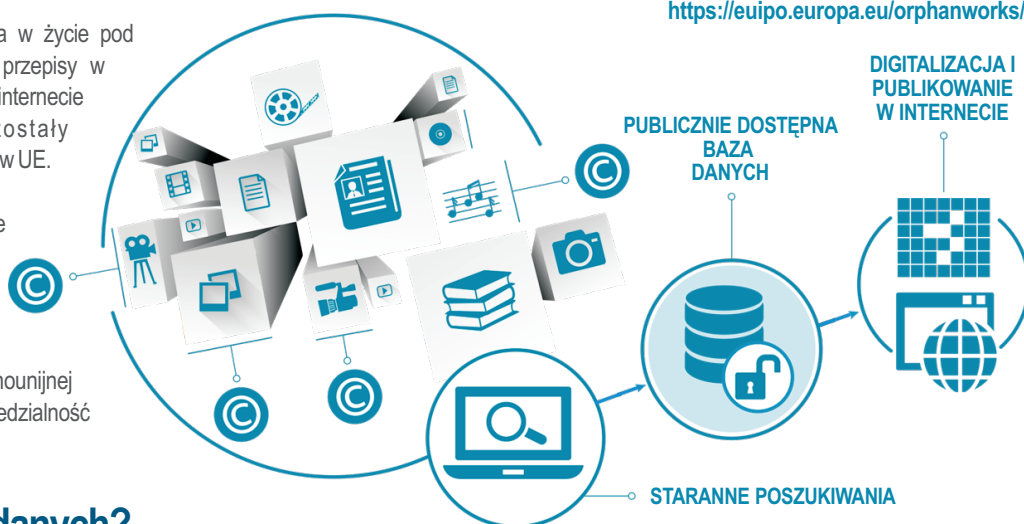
a w życie pod przepisy w internecie zostały w UE.

e

mounijnej edzialność

danych?

https://euipo.europa.eu/orphanworks/

PUBLICZNIE DOSTĘPNA BAZA DANYCH

DIGITALIZACJA I PUBLIKOWANIE W INTERNECIE

STARANNE POSZUKIWANIA